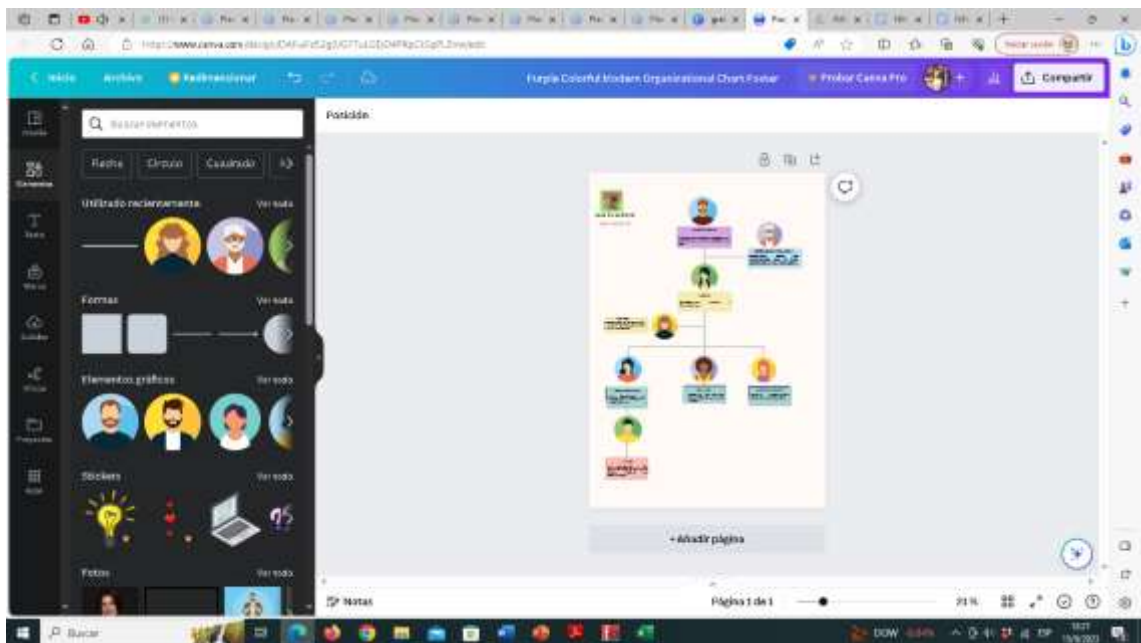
Inicio Archivo Redimensionar

Purple Colorful Modern Organizational Chart Poster

Probar Canva Pro

Compartir

Posición

Buscar elementos

Flecha Círculo Cuadrado

Utilizado recientemente Ver todo

Formas Ver todo

Elementos gráficos Ver todo

Stickers Ver todo

Fotos Ver todo

+ Añadir página

Notas

Página 1 de 1

21 %

Buscar

DOW